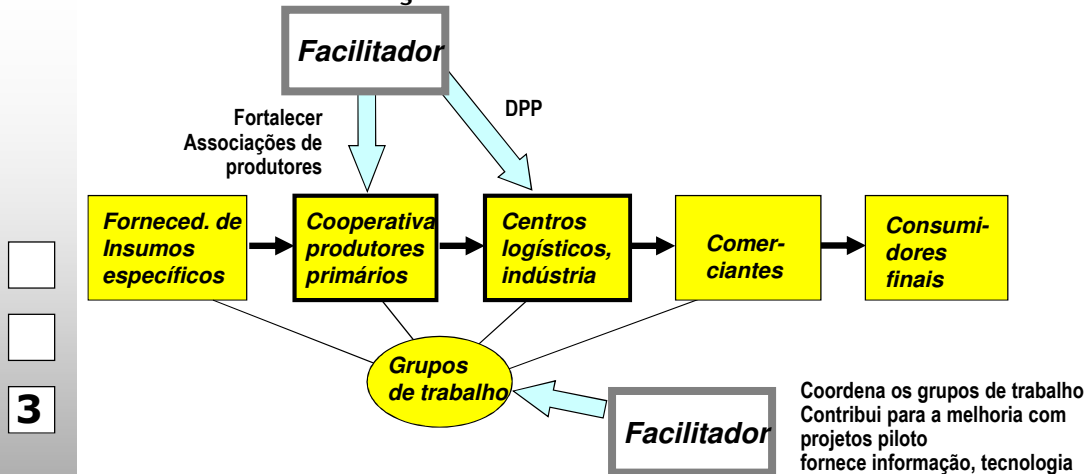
Facilitador

Fortalecer Associações de produtores

DPP

Forneced. de Insumos específicos

Cooperativa produtores primários

Centros logísticos, indústria

Comerciantes

Consumidores finais

Grupos de trabalho

3

Facilitador

Coordena os grupos de trabalho
Contribui para a melhoria com projetos piloto
fornece informação, tecnologia